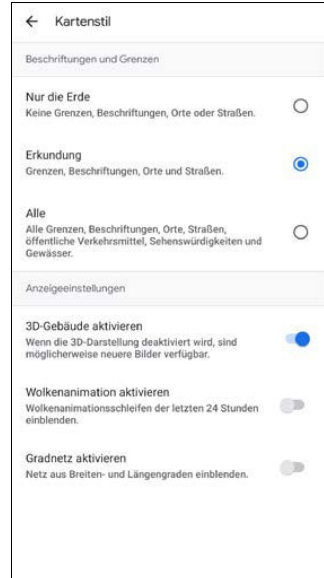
← Kartenstil

Beschriftungen und Grenzen

Nur die Erde
Keine Grenzen, Beschriftungen, Orte oder Straßen.

Erkundung
Grenzen, Beschriftungen, Orte und Straßen.

Alle
Alle Grenzen, Beschriftungen, Orte, Straßen, öffentliche Verkehrsmittel, Sehenswürdigkeiten und Gewässer.

Anzeigeeinstellungen

3D-Gebäude aktivieren
Wenn die 3D-Darstellung deaktiviert wird, sind möglicherweise neuere Bilder verfügbar.

Wolkenanimation aktivieren
Wolkenanimationsschleifen der letzten 24 Stunden einblenden.

Gradnetz aktivieren
Netz aus Breiten- und Längengraden einblenden.